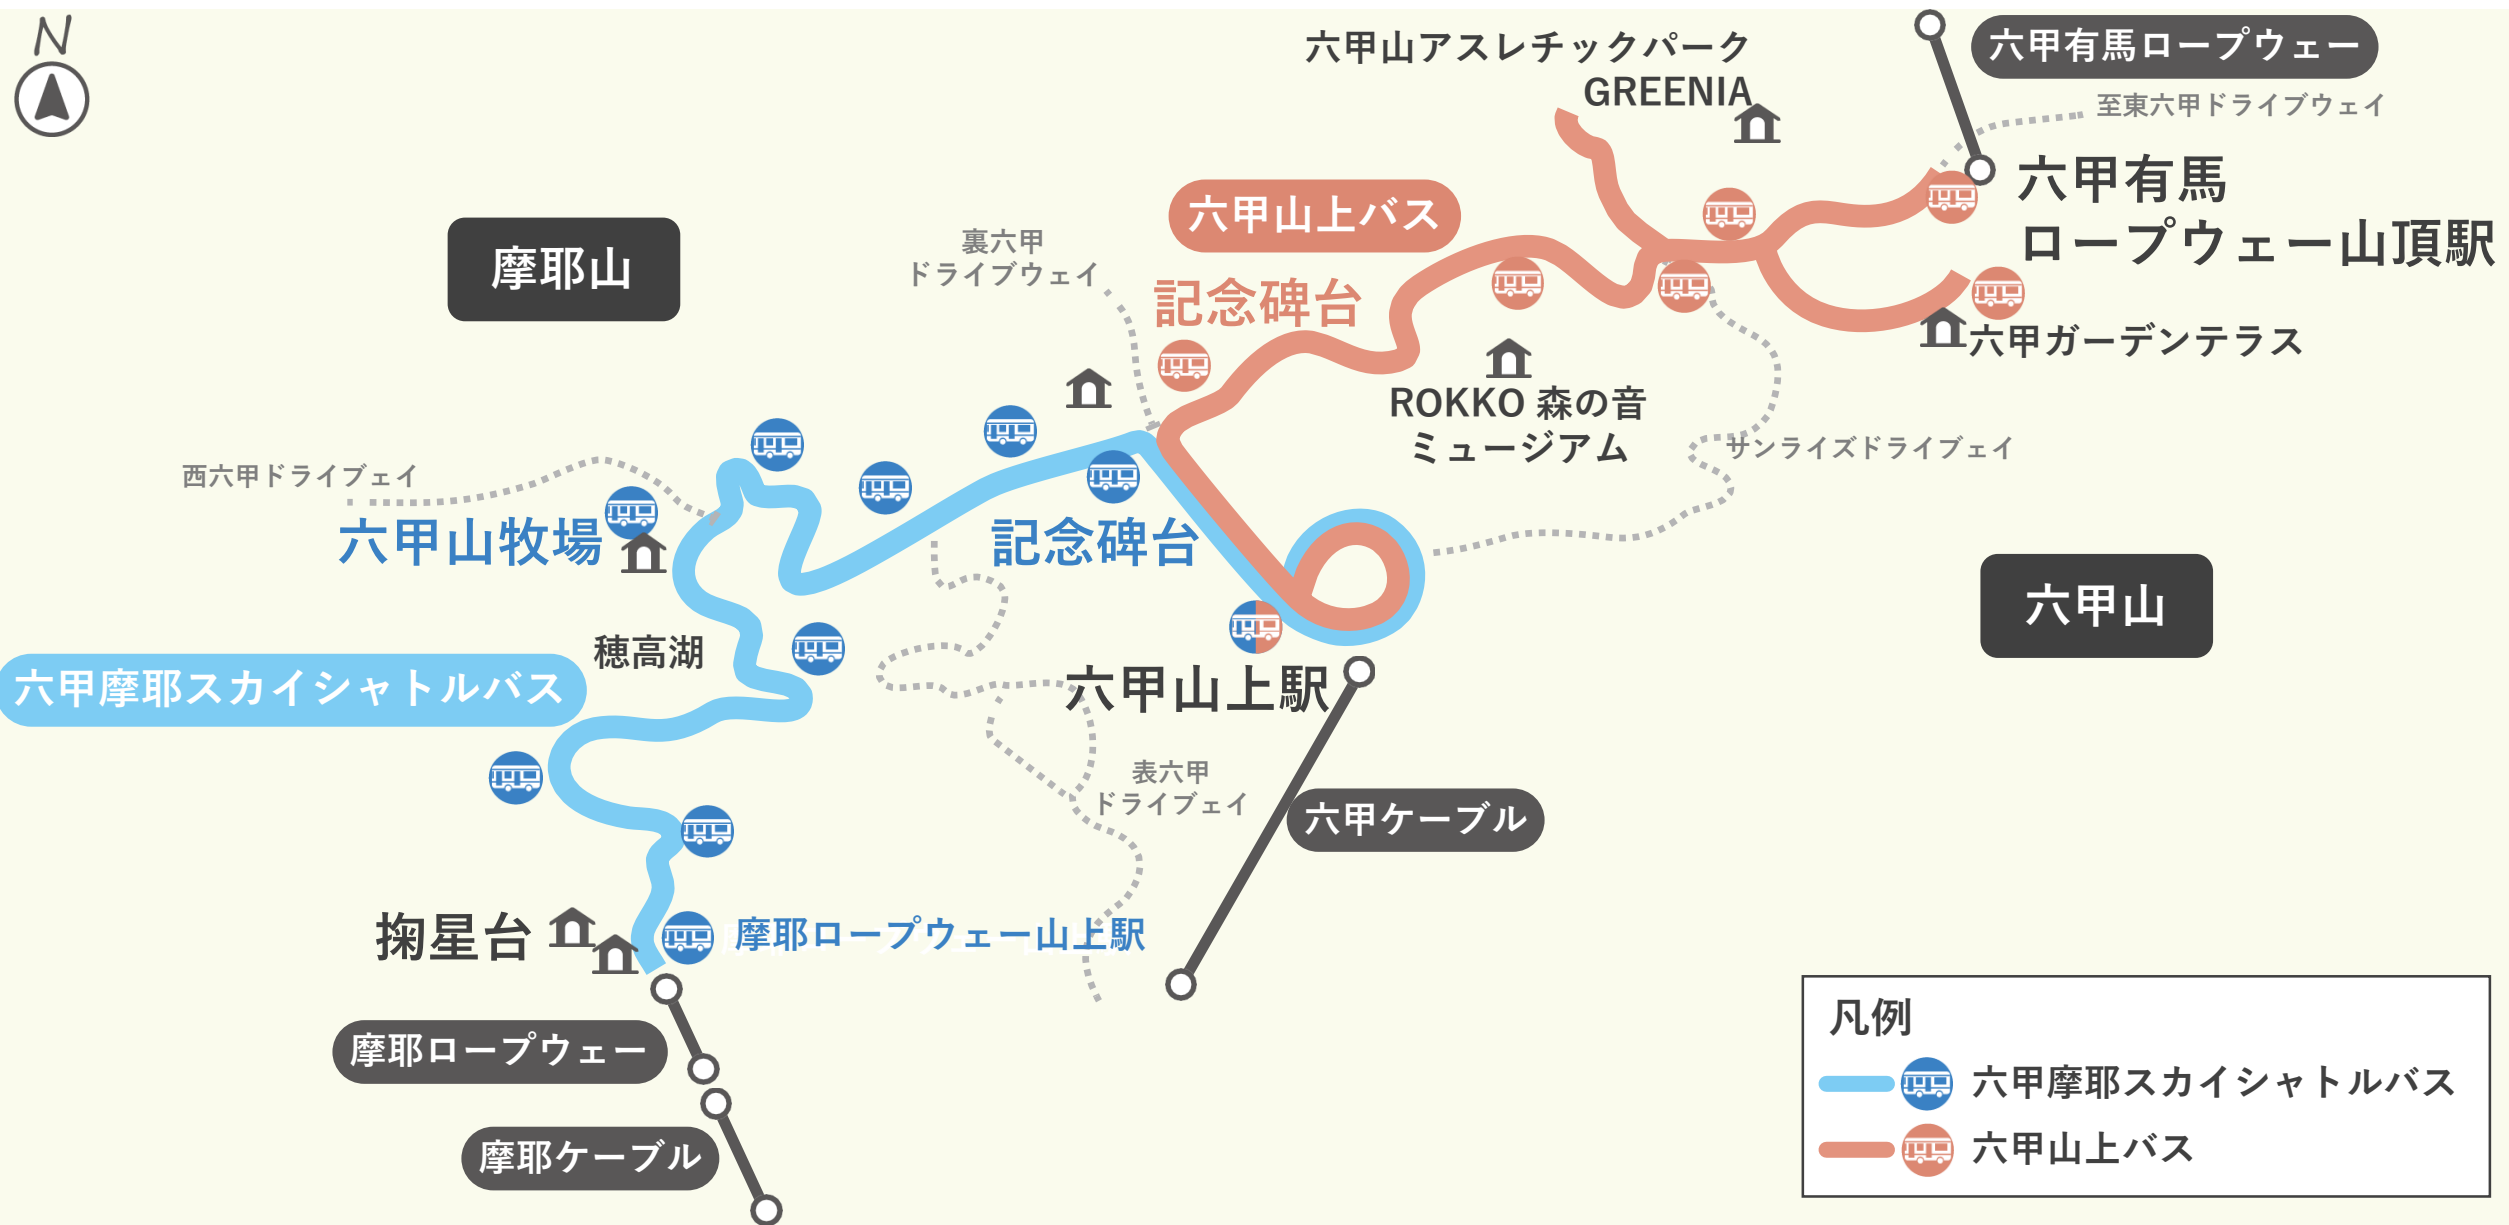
N

六甲山アスレチックパーク GREENIA

六甲有馬ロープウェー

至東六甲ドライブウェイ

六甲有馬 ロープウェー山頂駅

六甲山上バス

摩耶山

裏六甲 ドライブウェイ

記念碑台

六甲ガーデンテラス

ROKKO 森の音 ミュージアム

西六甲ドライブウェイ

サンライズドライブウェイ

六甲山牧場

記念碑台

六甲山

穂高湖

六甲摩耶スカイシャトルバス

六甲山上駅

表六甲 ドライブウェイ

六甲ケーブル

掬星台

摩耶ロープウェー山上駅

摩耶ロープウェー

摩耶ケーブル

凡例
六甲摩耶スカイシャトルバス
六甲山上バス